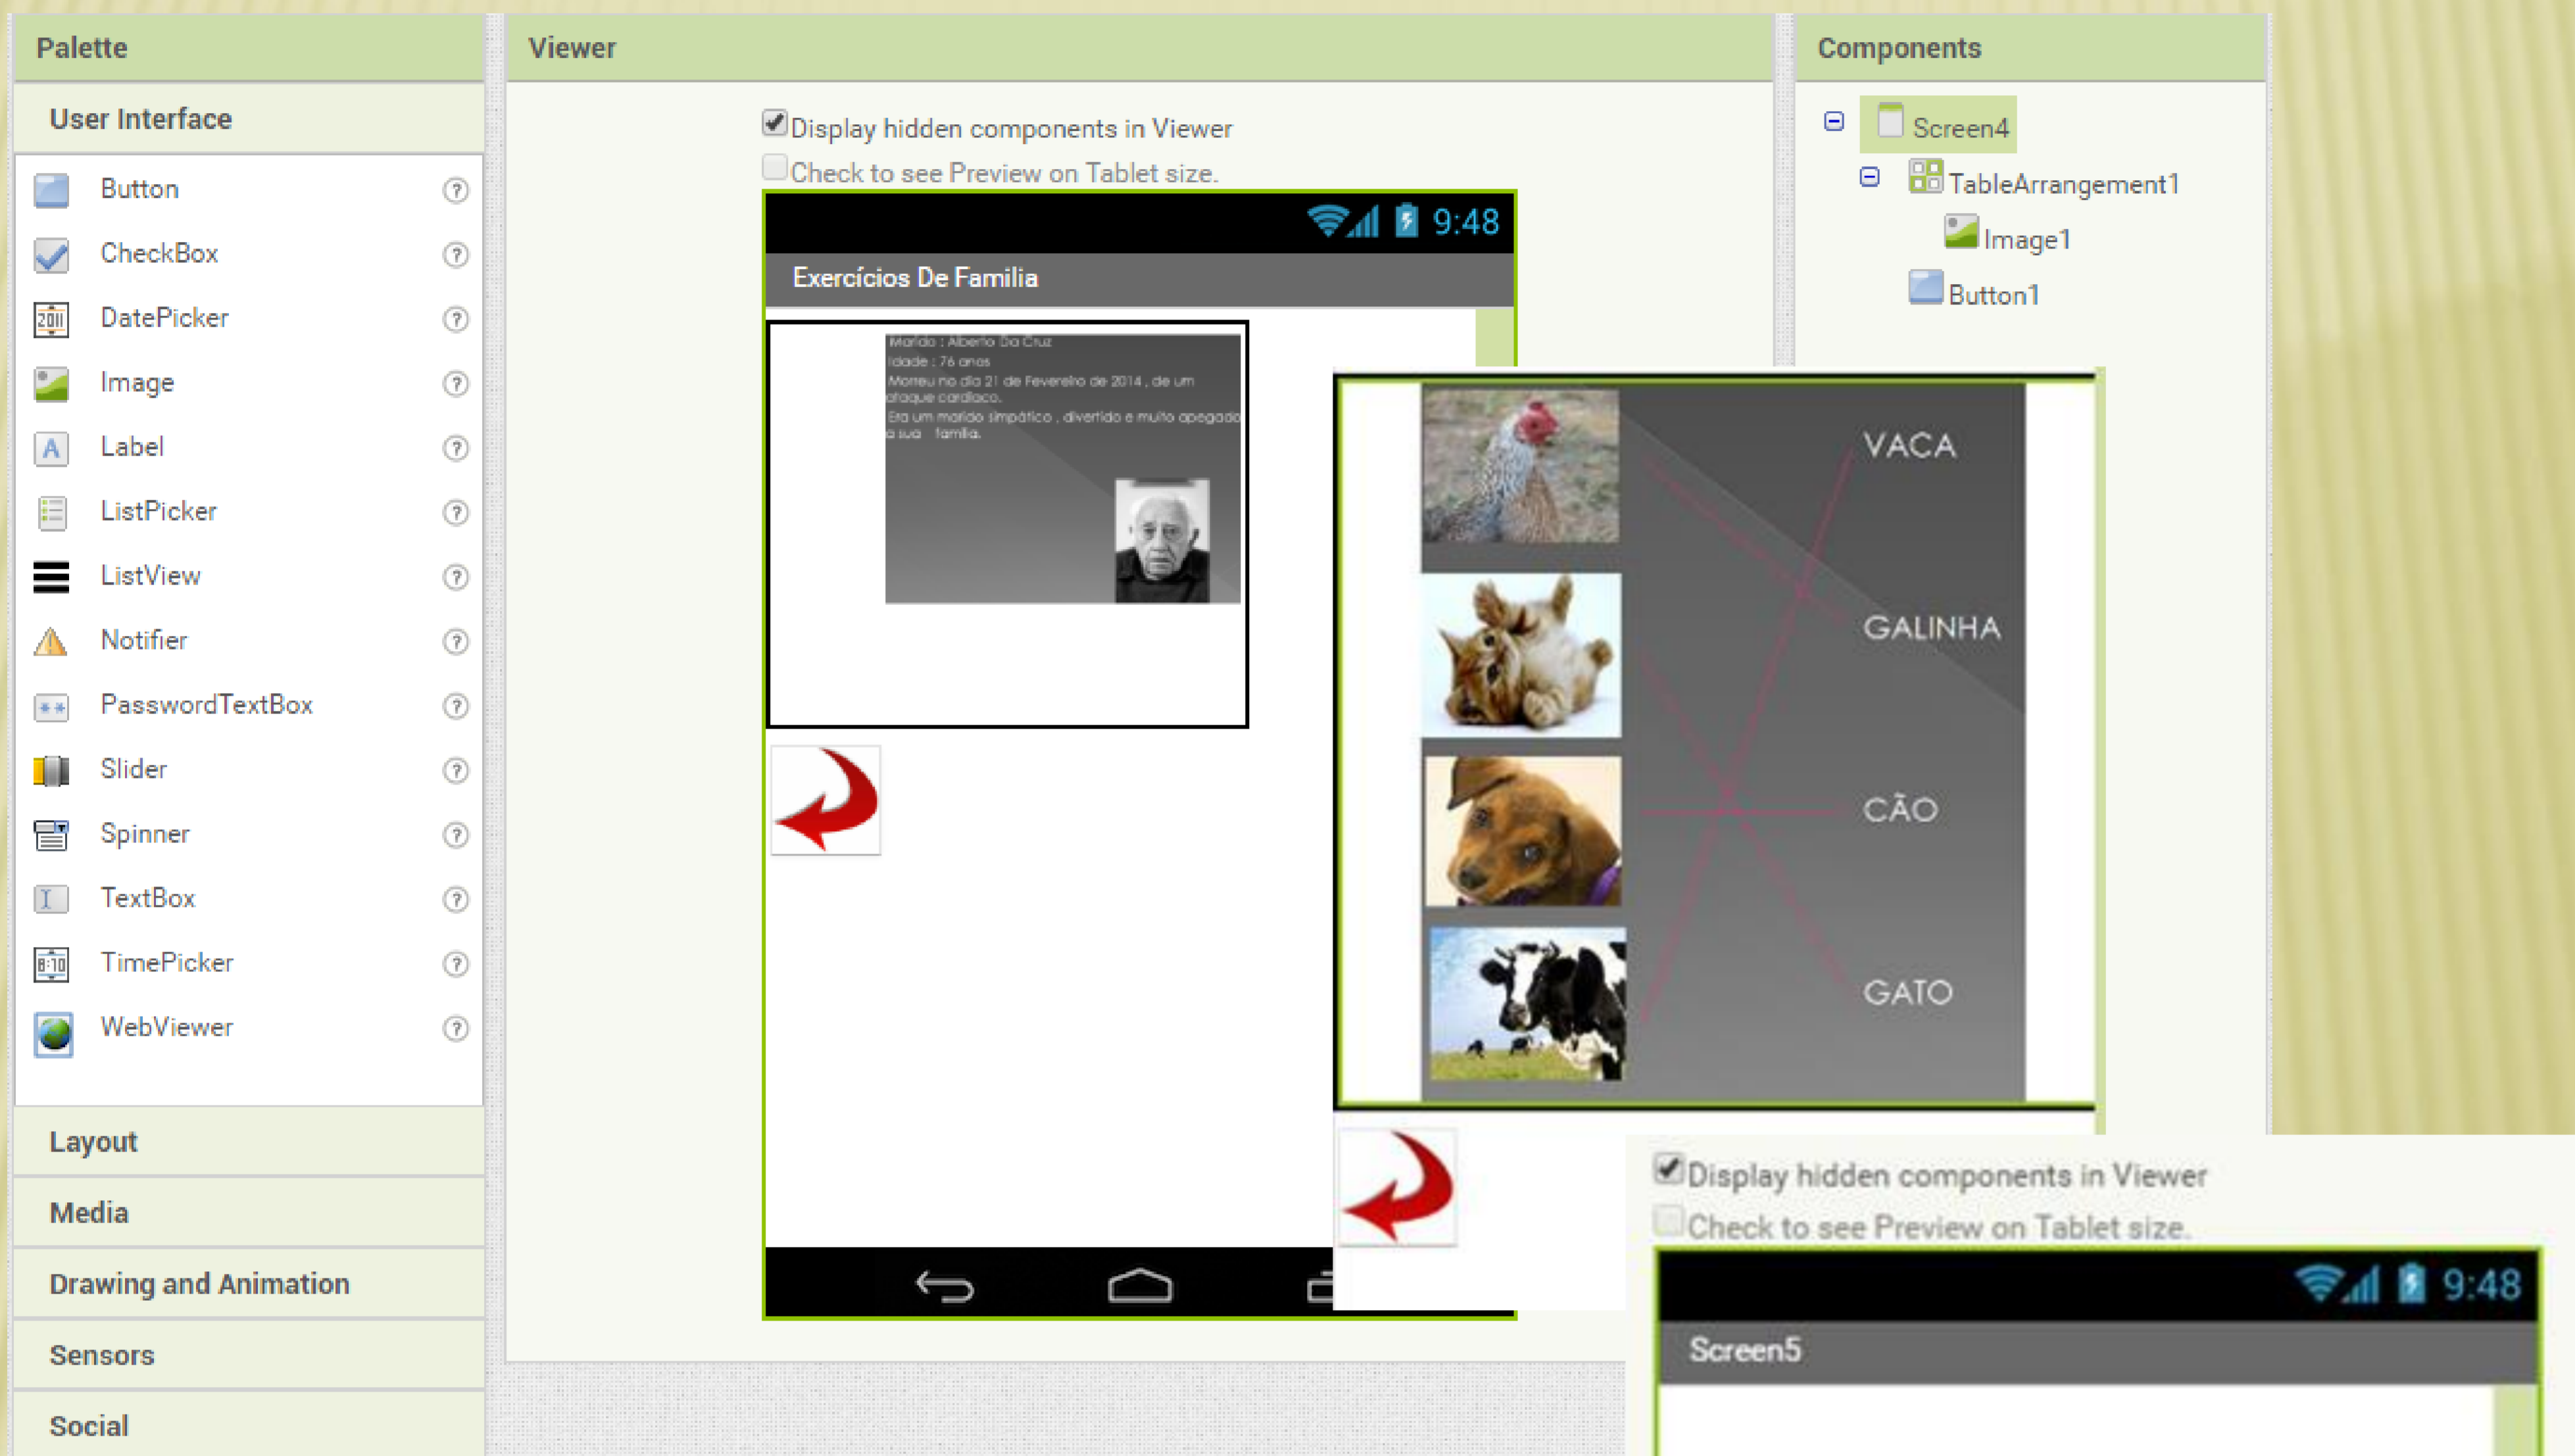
Palette

User Interface

Button
CheckBox
DatePicker
Image
Label
ListPicker
ListView
Notifier
PasswordTextBox
Slider
Spinner
TextBox
TimePicker
WebViewer

Layout

Media

Drawing and Animation

Sensors

Social

Viewer

Display hidden components in Viewer

Check to see Preview on Tablet size.

9:48

Exercícios De Familia

Marido : Alberto Da Cruz
Idade : 76 anos
Morreu no dia 21 de Fevereiro de 2014 , de um ataque cardiaco.
Era um marido simpático , divertido e muito apegado a sua família.

VACA

GALINHA

CÃO

GATO

Display hidden components in Viewer

Check to see Preview on Tablet size.

9:48

Screen5

Components

Screen4
TableArrangement1
Image1
Button1